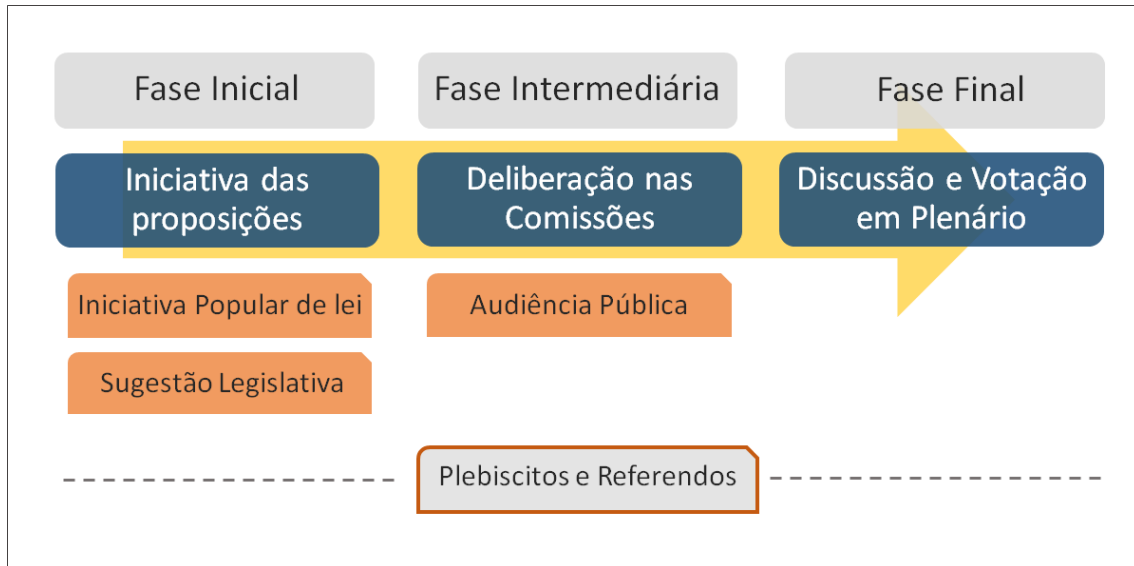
Fase Inicial

Fase Intermediária

Fase Final

Iniciativa das proposições

Deliberação nas Comissões

Discussão e Votação em Plenário

Iniciativa Popular de lei

Sugestão Legislativa

Audiência Pública

Plebiscitos e Referendos